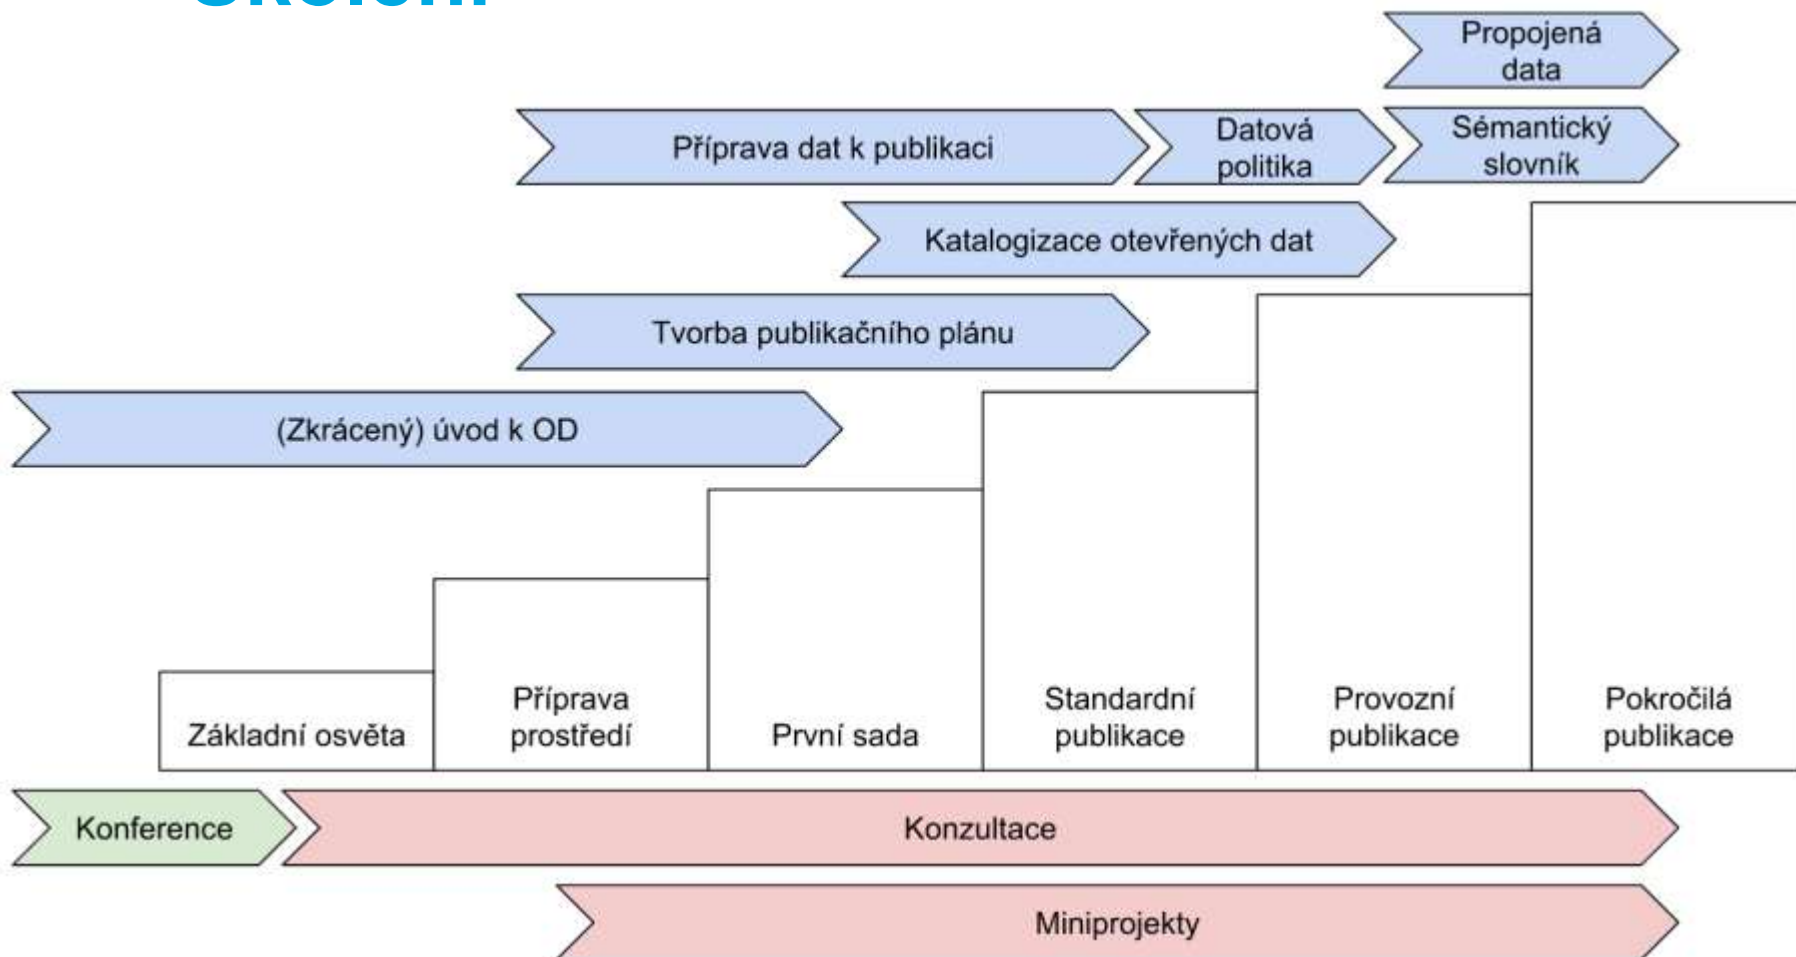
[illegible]

Propojená data

Příprava dat k publikaci

Datová politika

Sémantický slovník

Katalogizace otevřených dat

Tvorba publikačního plánu

(Zkrácený) úvod k OD

Základní osvěta

Příprava prostředí

První sada

Standardní publikace

Provozní publikace

Pokročilá publikace

Konference

Konzultace

Miniprojekty